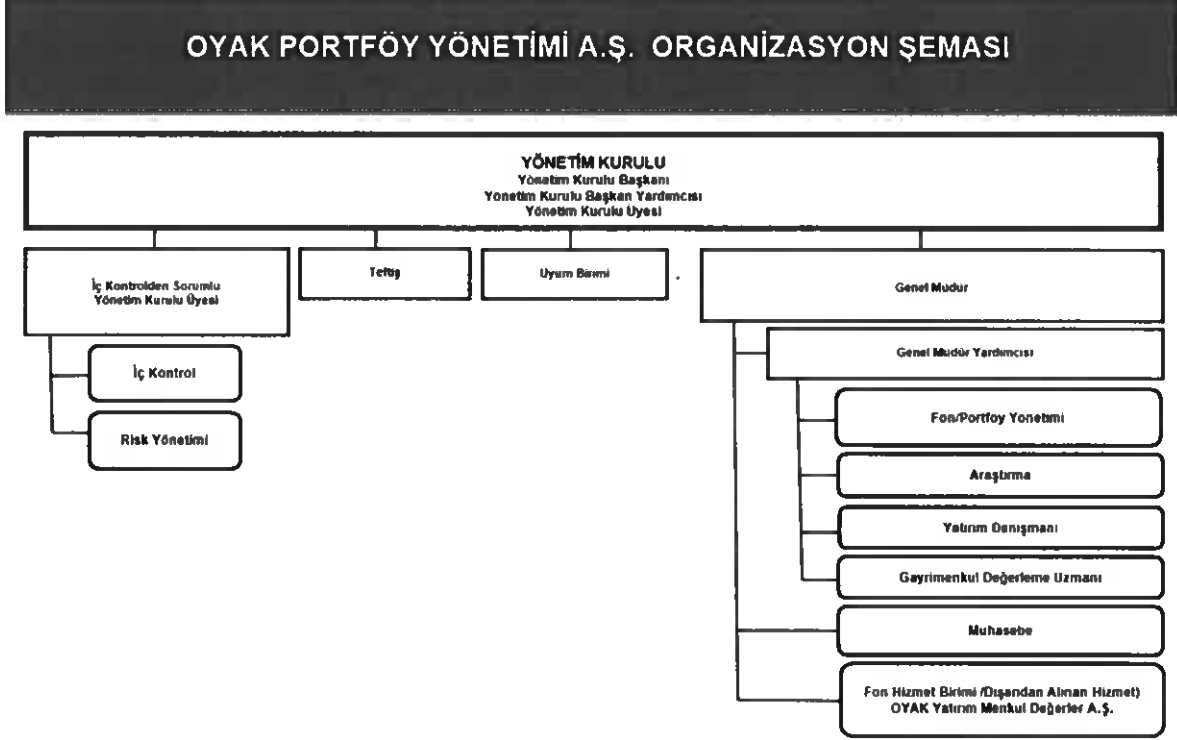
OYAK PORTFÖY YÖNETİMİ A.Ş. ORGANİZASYON ŞEMASI

YÖNETİM KURULU
Yönetim Kurulu Başkanı
Yönetim Kurulu Başkan Yardımcısı
Yönetim Kurulu Üyesi

İç Kontrolden Sorumlu Yönetim Kurulu Üyesi

Teftiş

Uyum Birimi

Genel Müdür

İç Kontrol

Risk Yönetimi

Genel Müdür Yardımcısı

Fon/Portföy Yönetimi

Araştırma

Yatırım Danışmanı

Gayrimenkul Değerleme Uzmanı

Muhasebe

Fon Hizmet Birimi (Dışarıdan Alınan Hizmet)
OYAK Yatırım Menkul Değerler A.Ş.